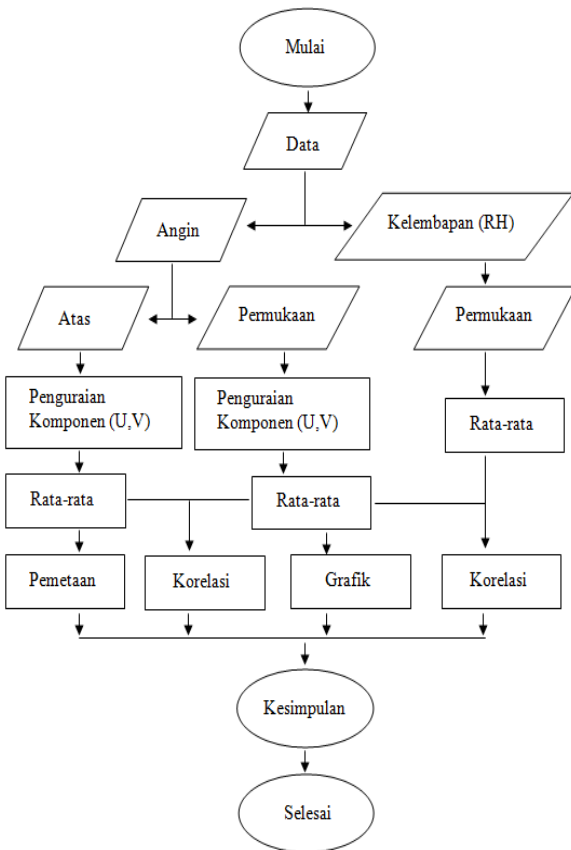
Mulai

Data

Angin

Kelembapan (RH)

Atas

Permukaan

Permukaan

Penguraian Komponen (U,V)

Penguraian Komponen (U,V)

Rata-rata

Rata-rata

Rata-rata

Pemetaan

Korelasi

Grafik

Korelasi

Kesimpulan

Selesai